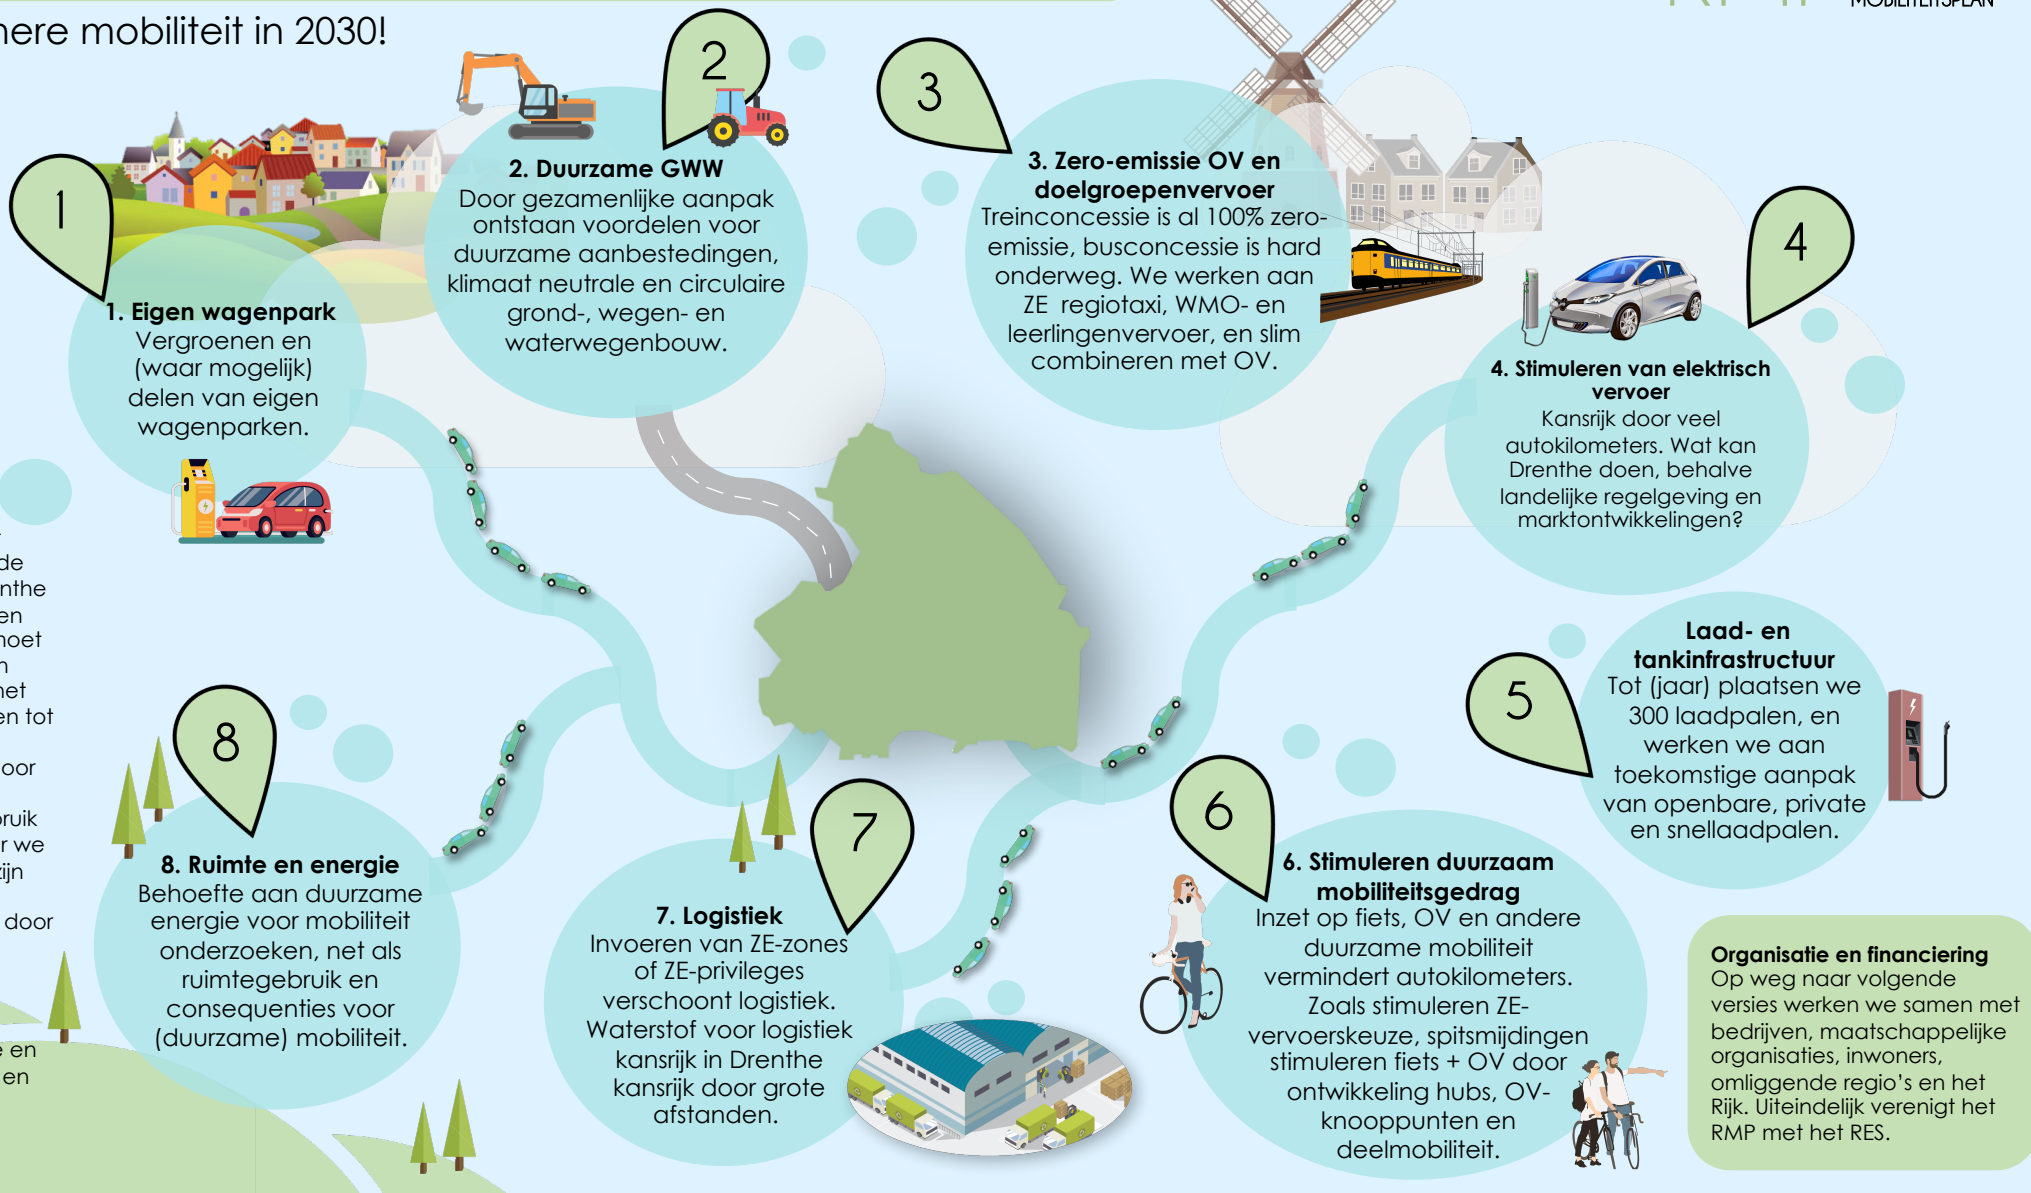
here mobiliteit in 2030!

MOBILITEITSPLAN

1

1. Eigen wagenpark
Vergroenen en (waar mogelijk) delen van eigen wagenparken.

2

2. Duurzame GWW
Door gezamenlijke aanpak ontstaan voordelen voor duurzame aanbestedingen, klimaat neutrale en circulaire grond-, wegen- en waterwegenbouw.

3

3. Zero-emissie OV en doelgroepenvervoer
Treinconcessie is al 100% zero-emissie, busconcessie is hard onderweg. We werken aan ZE regiotaxi, WMO- en leerlingenvervoer, en slim combineren met OV.

4

4. Stimuleren van elektrisch vervoer
Kansrijk door veel autokilometers. Wat kan Drenthe doen, behalve landelijke regelgeving en marktontwikkelingen?

5

Laad- en tankinfrastructuur
Tot (jaar) plaatsen we 300 laadpalen, en werken we aan toekomstige aanpak van openbare, private en snellaadpalen.

de
nthe
en
noet
n
het
en tot
oor
ruik
r we
ijn
door
e en
en

8

8. Ruimte en energie
Behoefte aan duurzame energie voor mobiliteit onderzoeken, net als ruimtegebruik en consequenties voor (duurzame) mobiliteit.

7

7. Logistiek
Invoeren van ZE-zones of ZE-privileges verschoont logistiek. Waterstof voor logistiek kansrijk in Drenthe kansrijk door grote afstanden.

6

6. Stimuleren duurzaam mobiliteitsgedrag
Inzet op fiets, OV en andere duurzame mobiliteit vermindert autokilometers. Zoals stimuleren ZE-vervoerskeuze, spitsmijdingen stimuleren fiets + OV door ontwikkeling hubs, OV-knooppunten en deelmobiliteit.

Organisatie en financiering
Op weg naar volgende versies werken we samen met bedrijven, maatschappelijke organisaties, inwoners, omliggende regio's en het Rijk. Uiteindelijk verenigt het RMP met het RES.